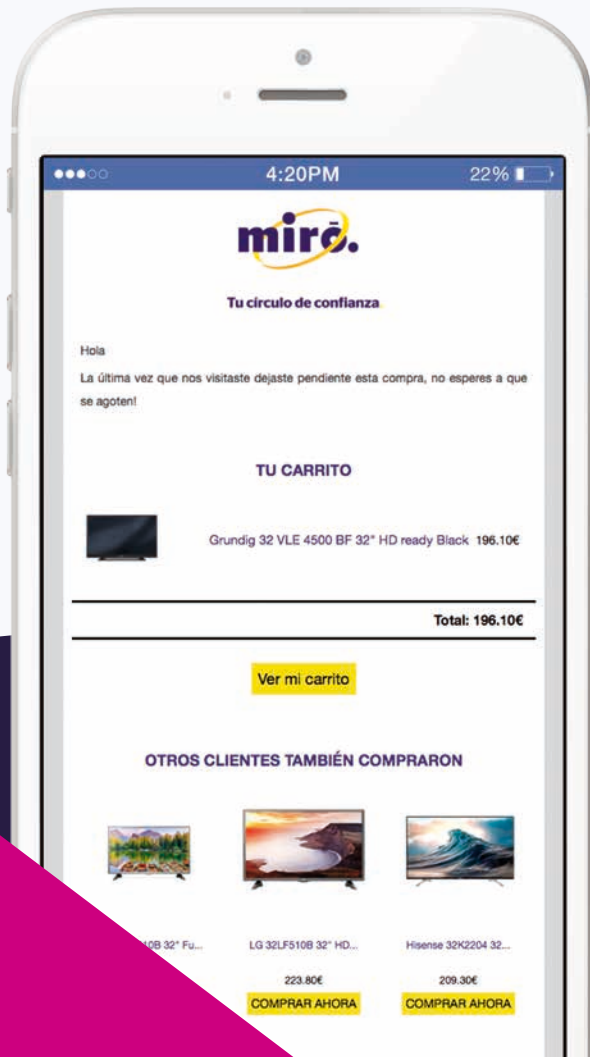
4:20PM 22%

mirō.

Tu circulo de confianza

Hola

La última vez que nos visitaste dejaste pendiente esta compra, no esperes a que se agoten!

TU CARRITO

Grundig 32 VLE 4500 BF 32" HD ready Black 196.10€

Total: 196.10€

Ver mi carrito

OTROS CLIENTES TAMBIÉN COMPRARON

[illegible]10B 32" Fu...

LG 32LF510B 32" HD...

Hisense 32K2204 32...

223.80€

209.30€

COMPRAR AHORA

COMPRAR AHORA